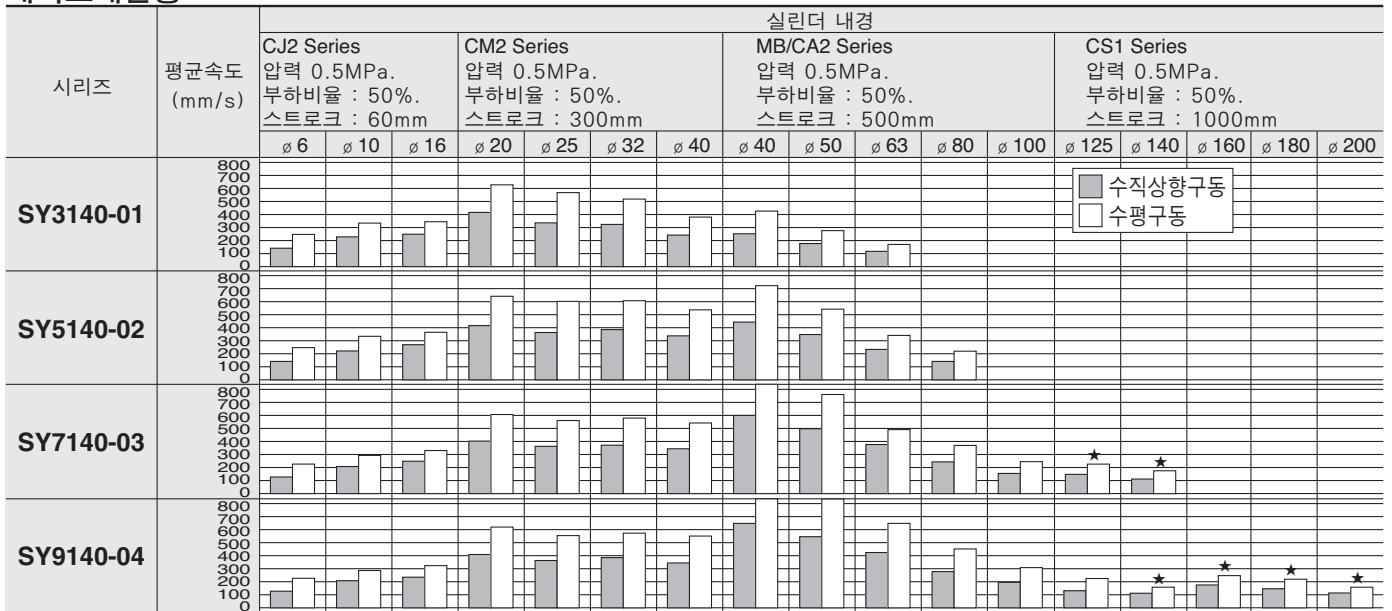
실린더 내경

| 시리즈 | 평균속도 (mm/s) | CJ2 Series 압력 0.5MPa. 부하비율 : 50%. 스트로크 : 60mm | | | CM2 Series 압력 0.5MPa. 부하비율 : 50%. 스트로크 : 300mm | | | | MB/CA2 Series 압력 0.5MPa. 부하비율 : 50%. 스트로크 : 500mm | | | | | CS1 Series 압력 0.5MPa. 부하비율 : 50%. 스트로크 : 1000mm | | | | |
|---|---|---|---|---|---|---|---|---|---|---|---|---|---|---|---|---|---|---|
| | | ø 6 | ø 10 | ø 16 | ø 20 | ø 25 | ø 32 | ø 40 | ø 40 | ø 50 | ø 63 | ø 80 | ø 100 | ø 125 | ø 140 | ø 160 | ø 180 | ø 200 |
| SY3140-01 | 800 700 600 500 400 300 200 100 0 | | | | | | | | | | | | | | | | | |
| SY5140-02 | 800 700 600 500 400 300 200 100 0 | | | | | | | | | | | | | | | | | |
| SY7140-03 | 800 700 600 500 400 300 200 100 0 | | | | | | | | | | | | | ★ | ★ | | | |
| SY9140-04 | 800 700 600 500 400 300 200 100 0 | | | | | | | | | | | | | | ★ | ★ | ★ | ★ |

수직상향구동
수평구동